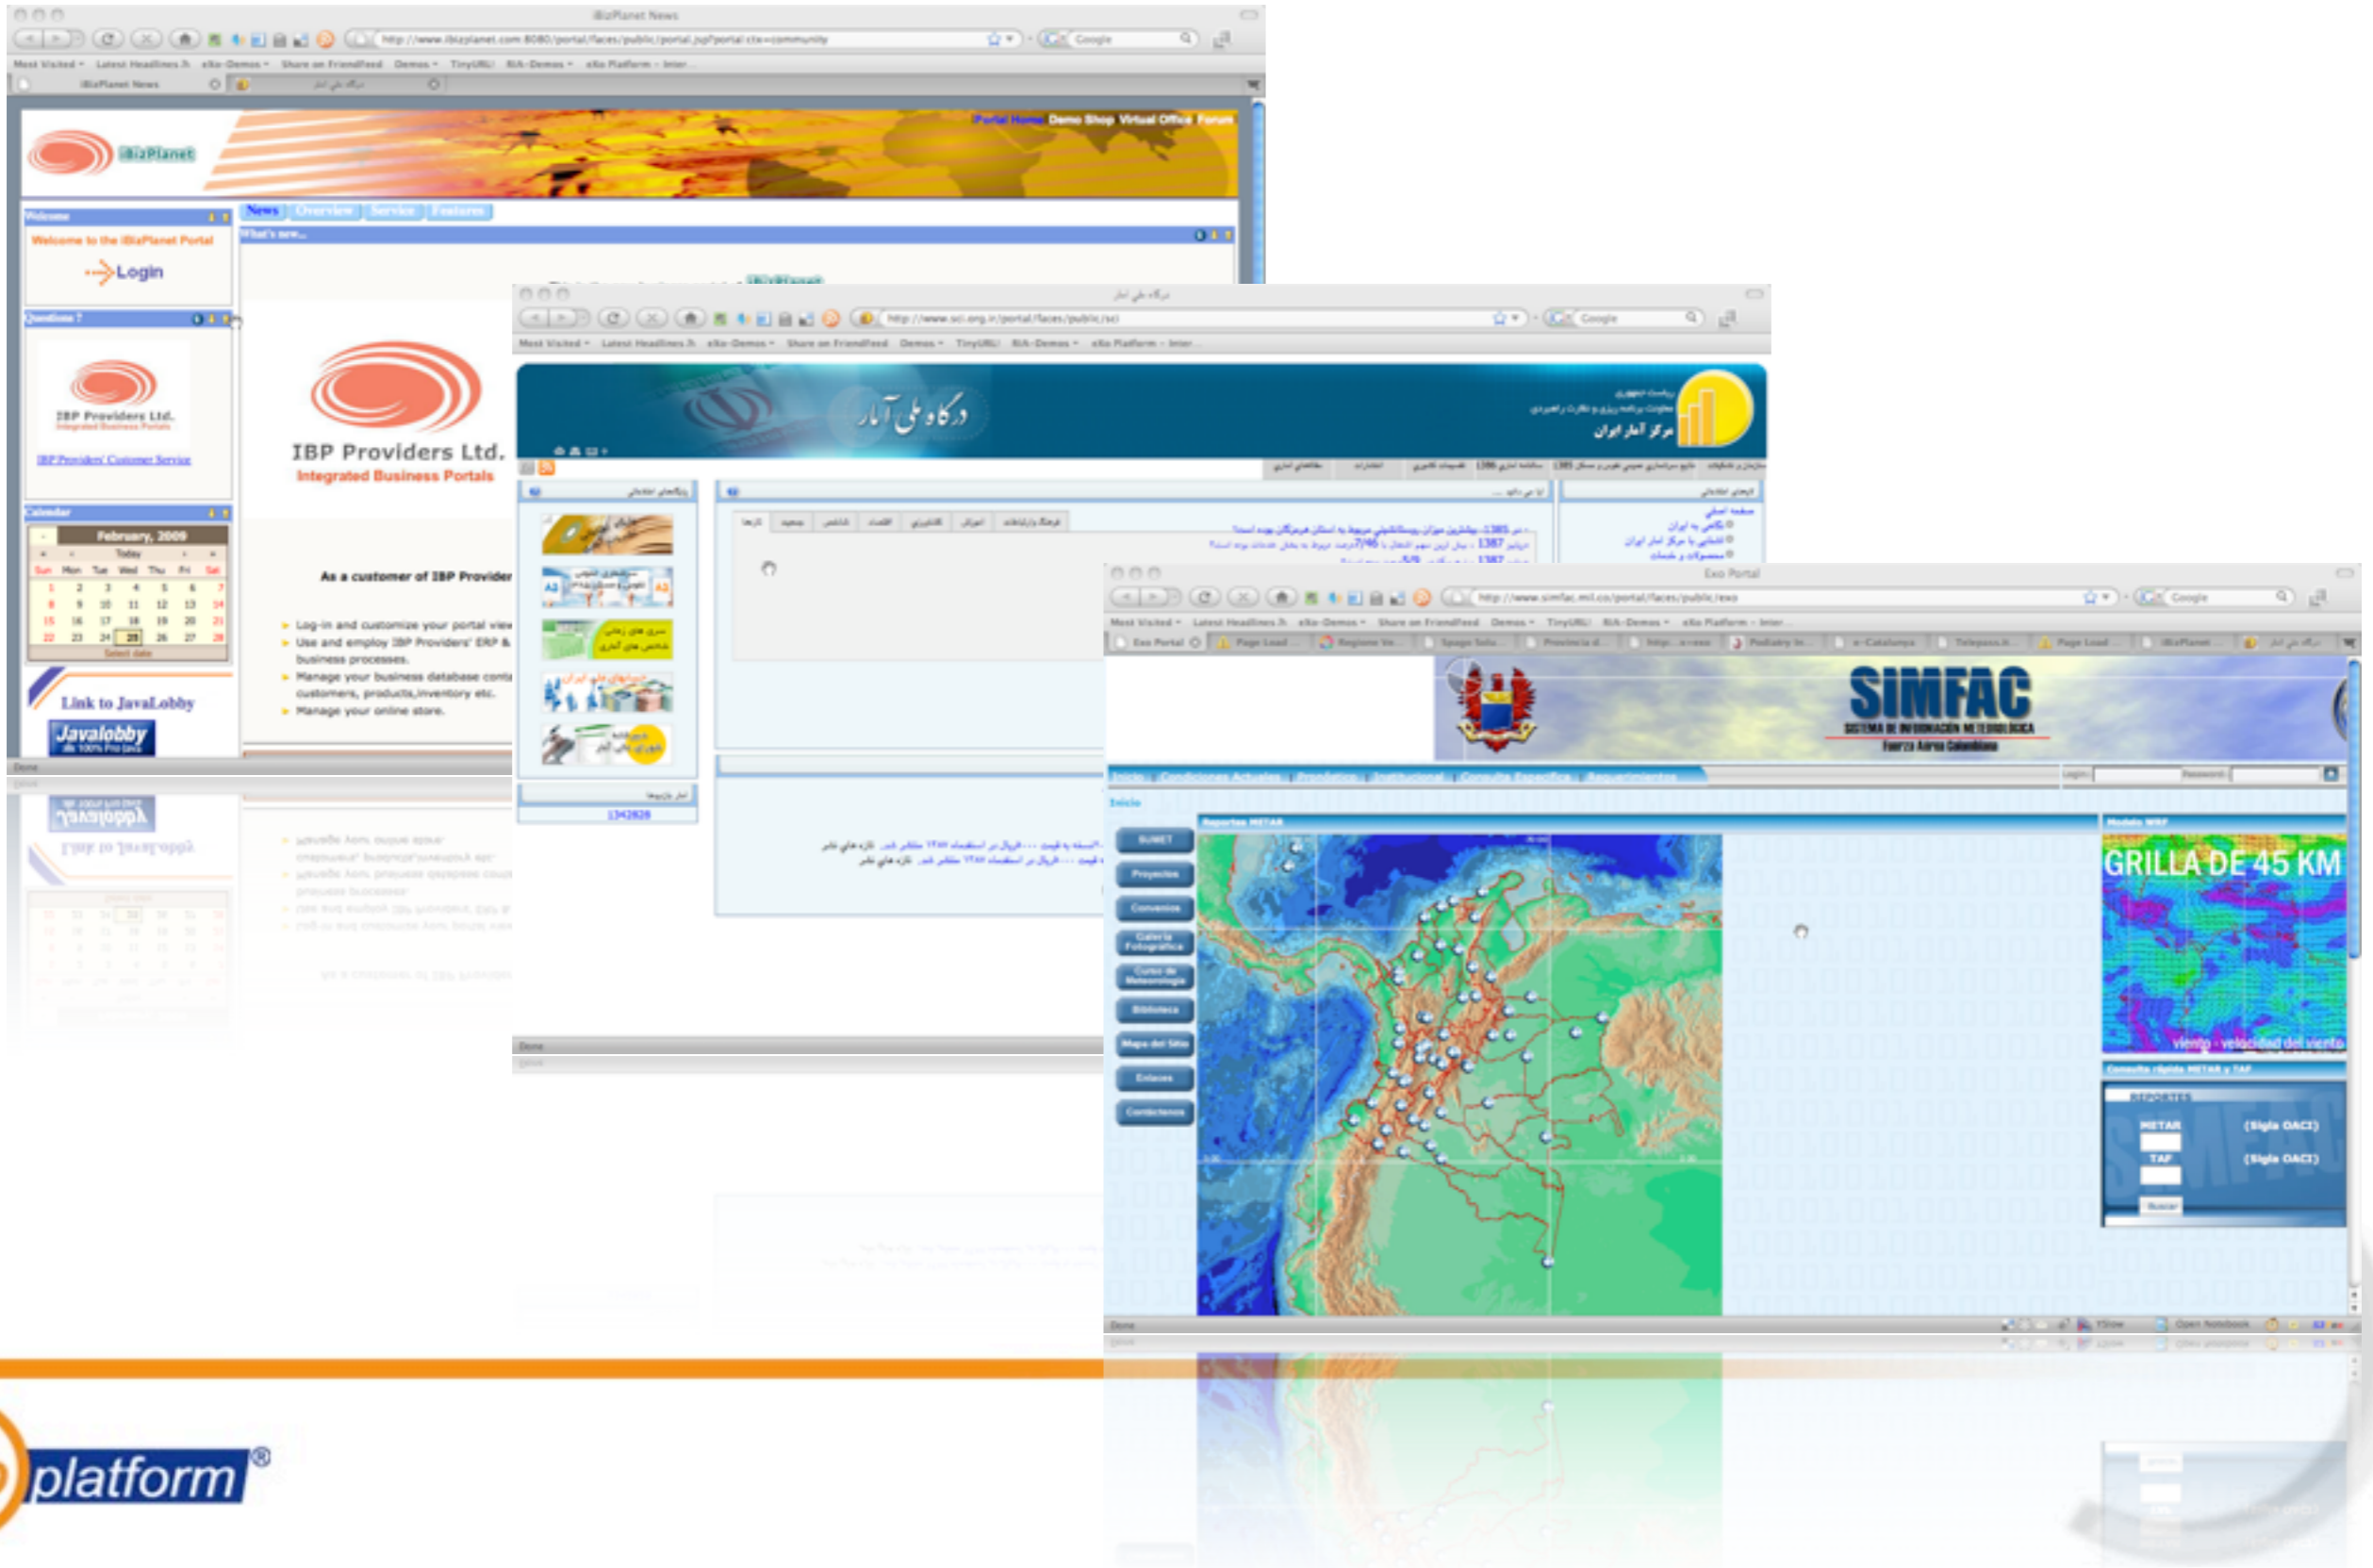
iBizPlanet News

http://www.ibizplanet.com:8080/portal/faces/public/portal.jsp?portal:ctx=community

Most Visited Latest Headlines eXo-Demos Share on FriendFeed Demos TinyURL! RIA-Demos eXo Platform - Inter...

iBizPlanet

Portal Home Demo Shop Virtual Office Forum

Welcome

Welcome to the iBizPlanet Portal

Login

News Overview Service Features

What's new...

Questions ?

IBP Providers Ltd.
Integrated Business Portals

IBP Providers' Customer Service

IBP Providers Ltd.
Integrated Business Portals

Calendar

February, 2009

Today

| Sun | Mon | Tue | Wed | Thu | Fri | Sat |
|---|---|---|---|---|---|---|
| 1 | 2 | 3 | 4 | 5 | 6 | 7 |
| 8 | 9 | 10 | 11 | 12 | 13 | 14 |
| 15 | 16 | 17 | 18 | 19 | 20 | 21 |
| 22 | 23 | 24 | 25 | 26 | 27 | 28 |

Select date

As a customer of IBP Provider

Log-in and customize your portal view
Use and employ IBP Providers' ERP & business processes.
Manage your business database conta customers, products,inventory etc.
Manage your online store.

Link to JavaLobby

Javalobby

Done

درگاه ملی آمار

http://www.sci.org.ir/portal/faces/public/sci

درگاه ملی آمار

مرکز آمار ایران

1342828

Done

Exo Portal

http://www.simfac.mil.co/portal/faces/public/exo

SIMFAC
SISTEMA DE INFORMACIÓN METEOROLÓGICA
Fuerza Aérea Colombiana

Inicio Condiciones Actuales Pronósticos Institucional Consulta Específica Requerimientos

Login Password

Inicio

Reportes METAR

Modelo WRF

GRILLA DE 45 KM

viento - velocidad del viento

SUMET
Proyectos
Convenios
Galería Fotográfica
Curso de Meteorología
Biblioteca
Mapa del Sitio
Enlaces
Contáctenos

Consulta rápida METAR y TAF

REPORTES
METAR (Sigla OACI)
TAF (Sigla OACI)
Buscar

Done

platform®